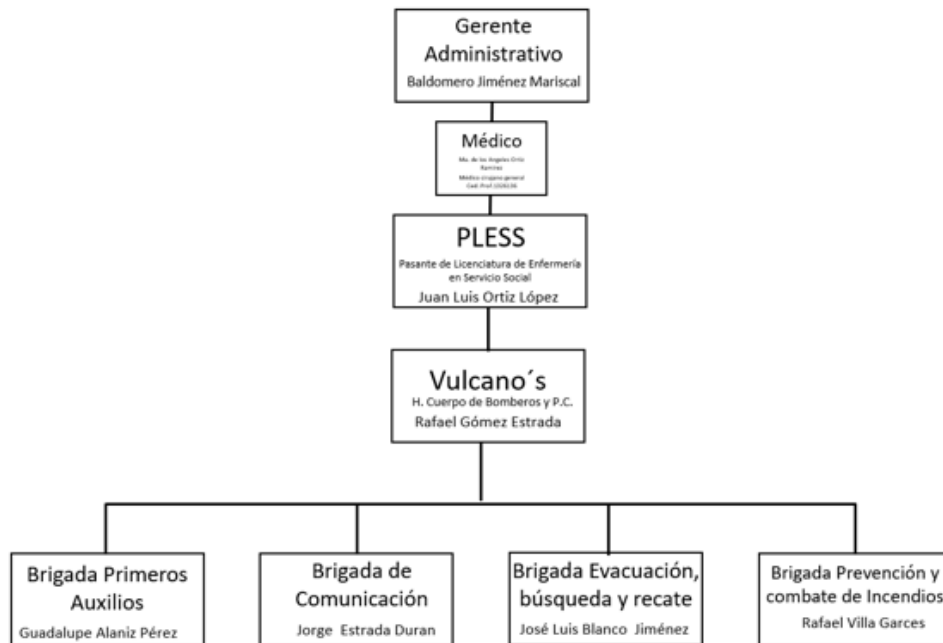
Gerente Administrativo
Baldomero Jiménez Mariscal

Médico
Ma. de los Angeles Ortiz Ramirez
Medico cirujano general
Ced. Prof. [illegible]

PLESS
Pasante de Licenciatura de Enfermería en Servicio Social
Juan Luis Ortiz López

Vulcano´s
H. Cuerpo de Bomberos y P.C.
Rafael Gómez Estrada

Brigada Primeros Auxilios
Guadalupe Alaniz Pérez

Brigada de Comunicación
Jorge Estrada Duran

Brigada Evacuación, búsqueda y recate
José Luis Blanco Jiménez

Brigada Prevención y combate de Incendios
Rafael Villa Garces